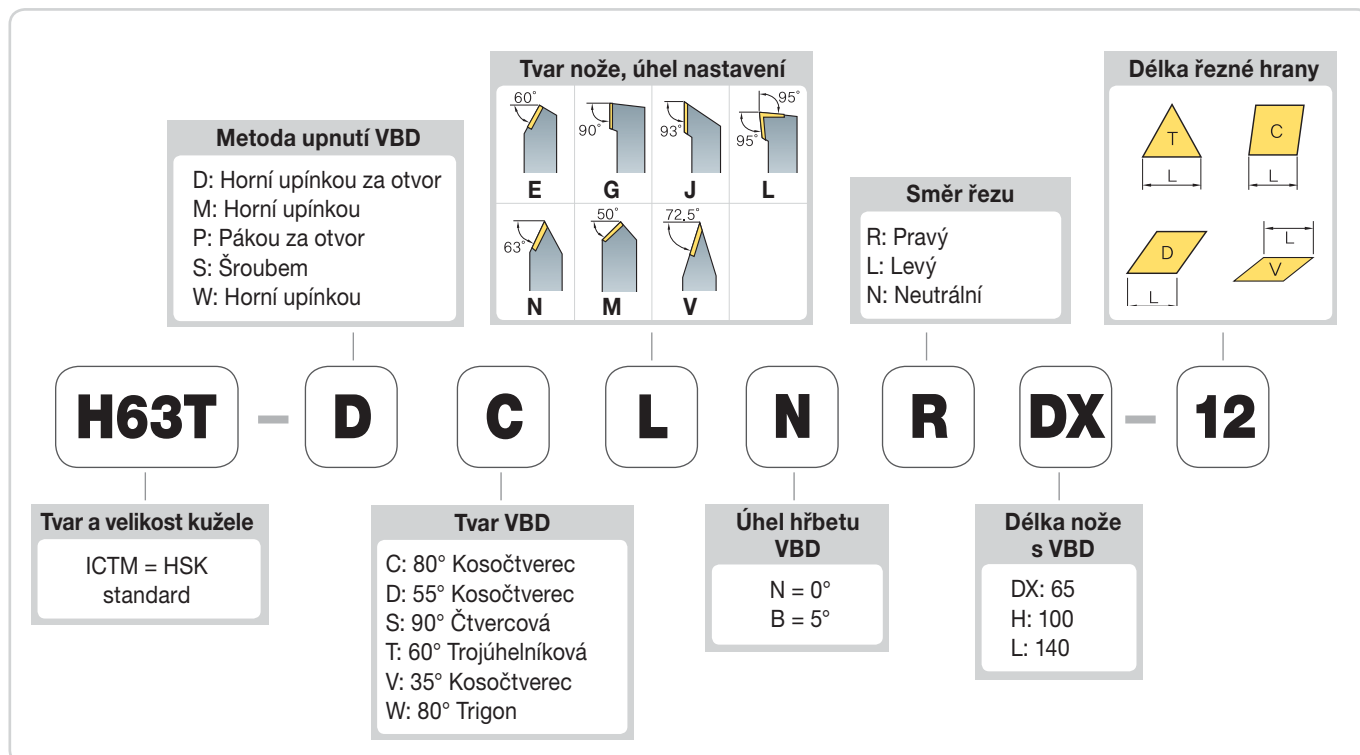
Tvar nože, úhel nastavení

60°
E

90°
G

93°
J

95°
95°
L

63°
N

50°
M

72,5°
V

Metoda upnutí VBD

D: Horní upínkou za otvor
M: Horní upínkou
P: Pákou za otvor
S: Šroubem
W: Horní upínkou

Směr řezu

R: Pravý
L: Levý
N: Neutrální

Délka řezné hrany

T
L

C
L

D
L

L
V

H63T – D C L N R DX – 12

Tvar a velikost kužele

ICTM = HSK standard

Tvar VBD

C: 80° Kosočtverec
D: 55° Kosočtverec
S: 90° Čtvercová
T: 60° Trojúhelníková
V: 35° Kosočtverec
W: 80° Trigon

Úhel hřbetu VBD

N = 0°
B = 5°

Délka nože s VBD

DX: 65
H: 100
L: 140